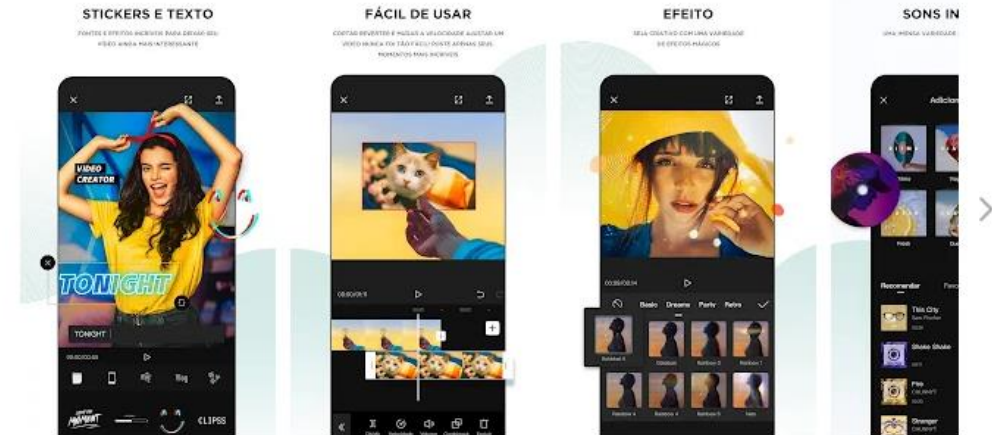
STICKERS E TEXTO

FONTES E EFEITOS INCRÍVEIS PARA DEIXAR SEU VÍDEO AINDA MAIS INTERESSANTE

VIDEO CREATOR

TONIGHT

TONIGHT

CLIPSS

FÁCIL DE USAR

CORTAR REVERTER E MUDAR A VELOCIDADE AJUSTAR UM VÍDEO NUNCA FOI TÃO FÁCIL! PORTE APENAS SEUS MOMENTOS MAIS INCRÍVEIS

EFEITO

SEJA CRIATIVO COM UMA VARIEDADE DE EFEITOS MÁGICOS

Basic Dreamy Party Retro

SONS IN

UMA IMENSA VARIEDADE

Adicio

Recomendar

Thin City

Shake Shake

Pop

Stranger